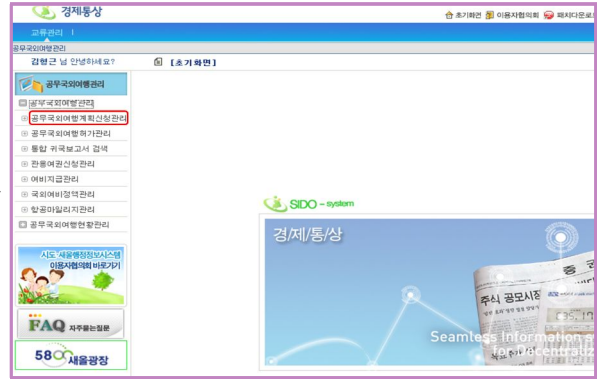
경제통상

초기화면 이용자협의회 패치다운로

교류관리 |

공무국외여행관리

김형근 님 안녕하세요?

[초기화면]

공무국외여행관리

공무국외여행관리

공무국외여행계획신청관리

공무국외여행허가관리

통합 귀국보고서 검색

관용여권신청관리

여비지급관리

국외여비정액관리

항공마일리지관리

공무국외여행현황관리

시도 새올행정정보시스템 이용자협의회 바로가기

FAQ 자주묻는질문

5800 새올광장

SIDO - system

경/제/통/상

주식 공모시장

Seamless Information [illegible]

for Decentraliz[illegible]